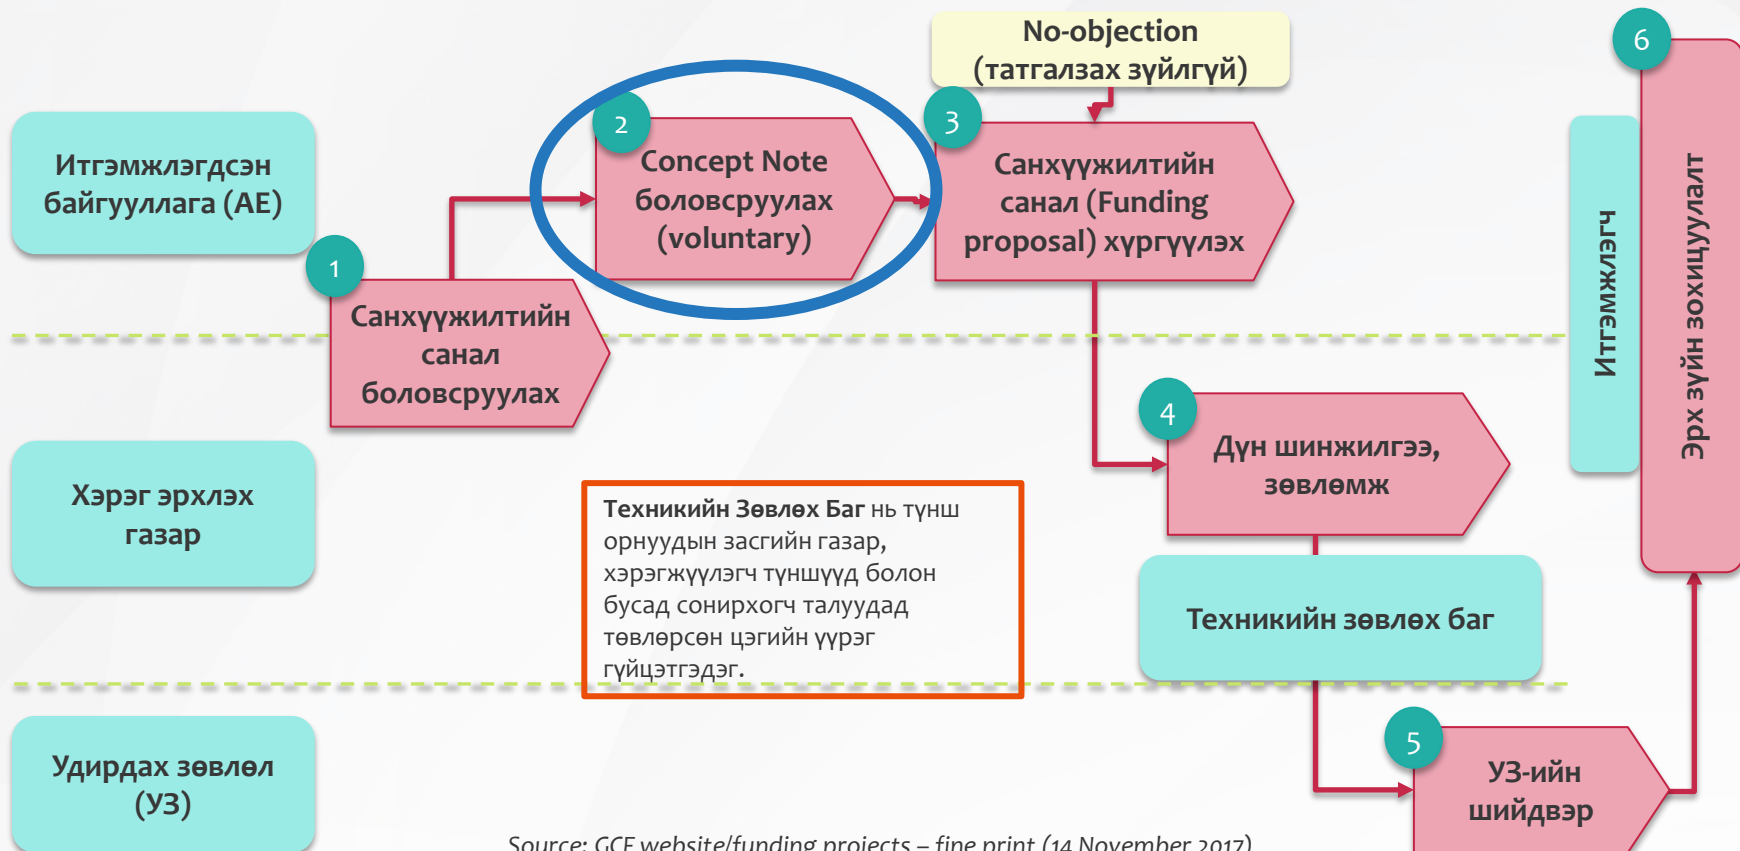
Итгэмжлэгдсэн байгууллага (AE)

Хэрэг эрхлэх газар

Удирдах зөвлөл (УЗ)

1

Санхүүжилтийн санал боловсруулах

2

Concept Note боловсруулах (voluntary)

No-objection (татгалзах зүйлгүй)

3

Санхүүжилтийн санал (Funding proposal) хүргүүлэх

4

Дүн шинжилгээ, зөвлөмж

Техникийн зөвлөх баг

5

УЗ-ийн шийдвэр

6

Итгэмжлэгч

Эрх зүйн зохицуулалт

**Техникийн Зөвлөх Баг** нь түнш орнуудын засгийн газар, хэрэгжүүлэгч түншүүд болон бусад сонирхогч талуудад төвлөрсөн цэгийн үүрэг гүйцэтгэдэг.

Source: GCF website/funding projects – fine print (14 November 2017)